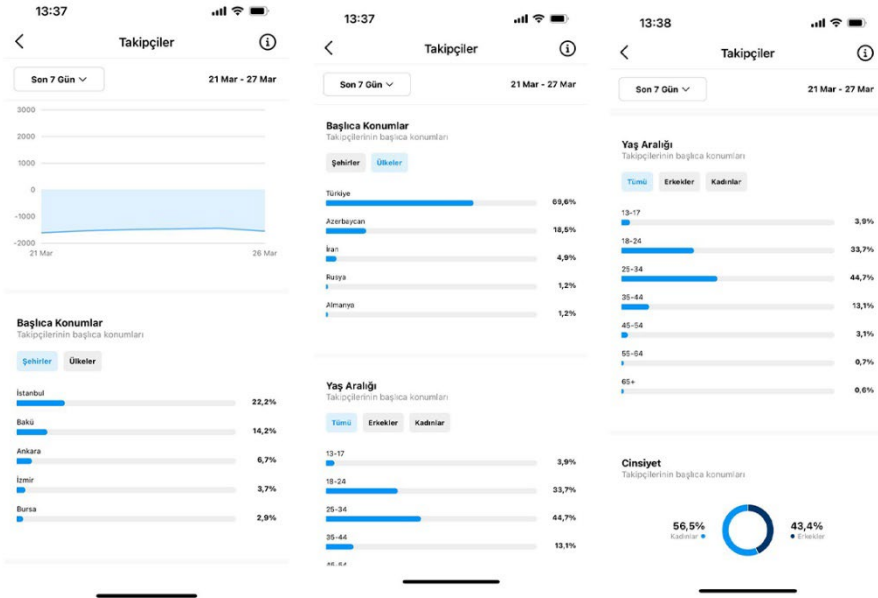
13:37

Takipçiler

Son 7 Gün

21 Mar - 27 Mar

3000
2000
1000
0
-1000
-2000
21 Mar
26 Mar

Başlıca Konumlar
Takipçilerinin başlıca konumları

Şehirler Ülkeler

| | |
|---|---|
| İstanbul | 22,2% |
| Bakü | 14,2% |
| Ankara | 6,7% |
| İzmir | 3,7% |
| Bursa | 2,9% |

13:37

Takipçiler

Son 7 Gün

21 Mar - 27 Mar

Başlıca Konumlar
Takipçilerinin başlıca konumları

Şehirler Ülkeler

| | |
|---|---|
| Türkiye | 69,6% |
| Azerbaycan | 18,5% |
| İran | 4,9% |
| Rusya | 1,2% |
| Almanya | 1,2% |

Yaş Aralığı
Takipçilerinin başlıca konumları

Tümü Erkekler Kadınlar

| | |
|---|---|
| 13-17 | 3,9% |
| 18-24 | 33,7% |
| 25-34 | 44,7% |
| 35-44 | 13,1% |

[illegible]

13:38

Takipçiler

Son 7 Gün

21 Mar - 27 Mar

Yaş Aralığı
Takipçilerinin başlıca konumları

Tümü Erkekler Kadınlar

| | |
|---|---|
| 13-17 | 3,9% |
| 18-24 | 33,7% |
| 25-34 | 44,7% |
| 35-44 | 13,1% |
| 45-54 | 3,1% |
| 55-64 | 0,7% |
| 65+ | 0,6% |

Cinsiyet
Takipçilerinin başlıca konumları

56,5%
Kadınlar

43,4%
Erkekler